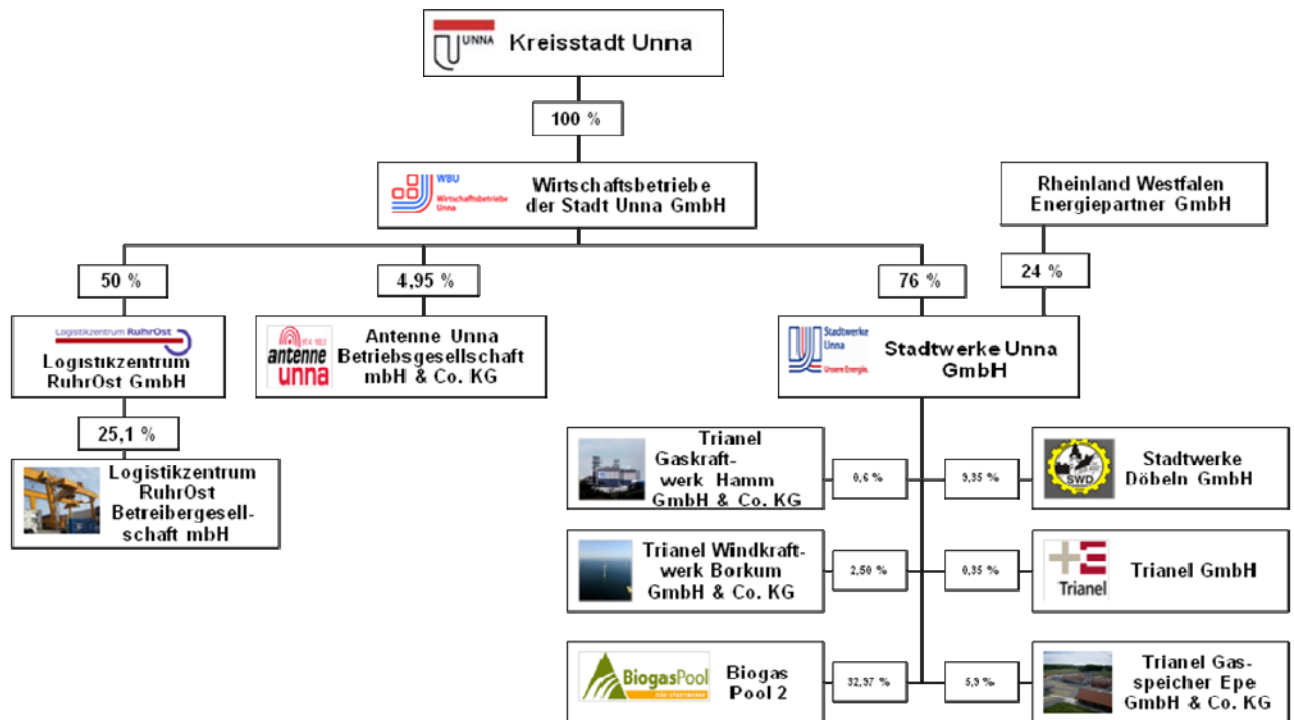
UNNA Kreisstadt Unna

100 %

WBU Wirtschaftsbetriebe Unna
Wirtschaftsbetriebe der Stadt Unna GmbH

Rheinland Westfalen Energiepartner GmbH

50 %

4,95 %

76 %

24 %

Logistikzentrum RuhrOst
Logistikzentrum RuhrOst GmbH

antenne unna
Antenne Unna Betriebsgesellschaft mbH & Co. KG

Stadtwerke Unna Unsere Energie.
Stadtwerke Unna GmbH

25,1 %

Logistikzentrum RuhrOst Betreibergesellschaft mbH

Trianel Gaskraftwerk Hamm GmbH & Co. KG

0,6 %

3,35 %

SWD
Stadtwerke Döbeln GmbH

Trianel Windkraftwerk Borkum GmbH & Co. KG

2,50 %

0,35 %

Trianel
Trianel GmbH

BiogasPool
Biogas Pool 2

32,97 %

5,9 %

Trianel Gasspeicher Epe GmbH & Co. KG